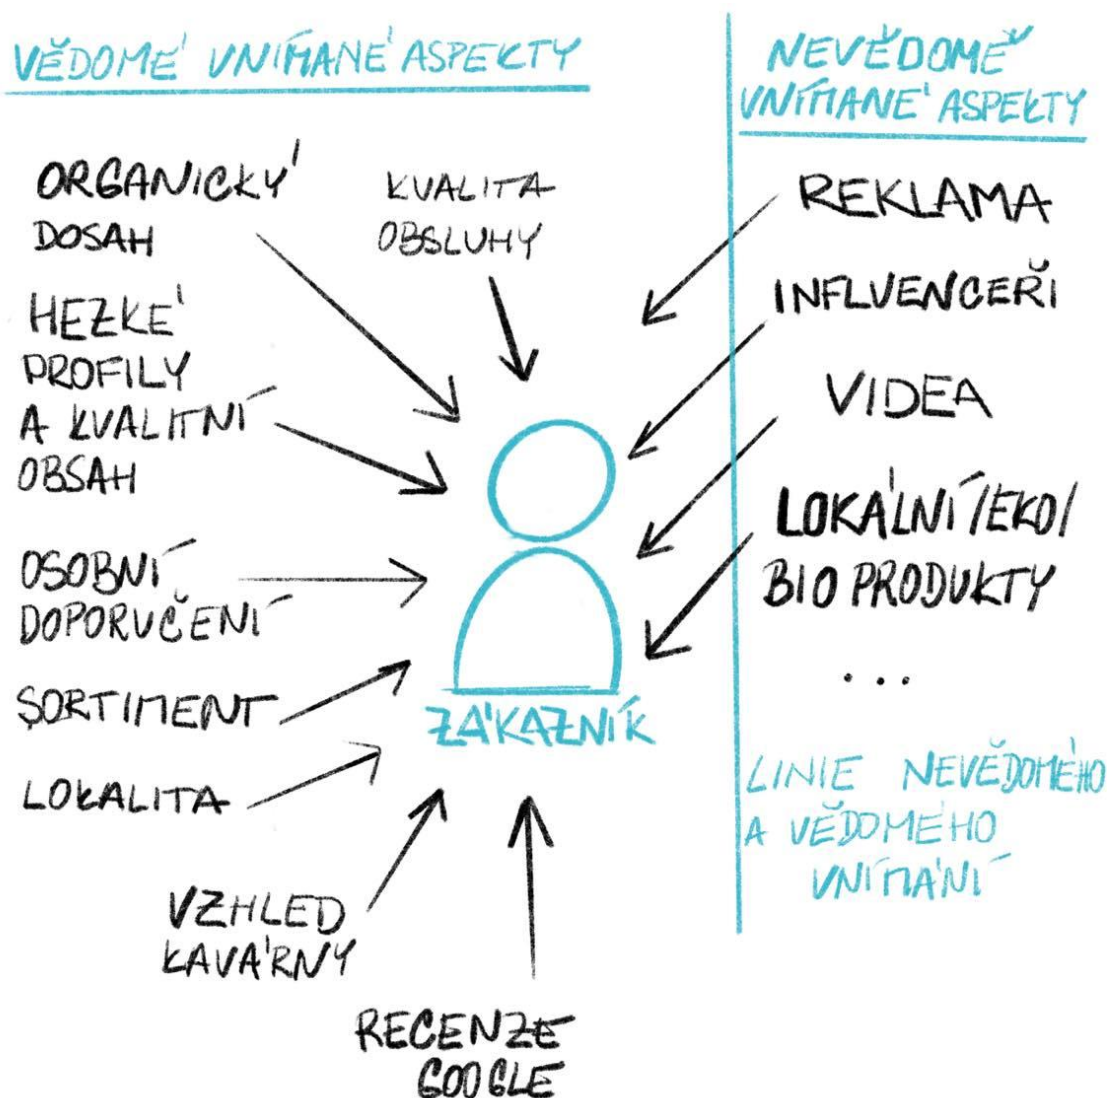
VĚDOMĚ VNÍMANÉ ASPEKTY

ORGANICKÝ DOSAH

KVALITA OBSLUHY

HEZKÉ PROFILY A KVALITNÍ OBSAH

OSOBNÍ DOPORUČENÍ

SORTIMENT

LOKALITA

VZHLED KAVÁRNY

RECENZE GOOGLE

ZÁKAZNÍK

NEVĚDOMĚ VNÍMANÉ ASPEKTY

REKLAMA

INFLUENCEŘI

VIDEA

LOKÁLNÍ/EKO/ BIO PRODUKTY

...

LINIE NEVĚDOMÉHO A VĚDOMÉHO VNÍMÁNÍ